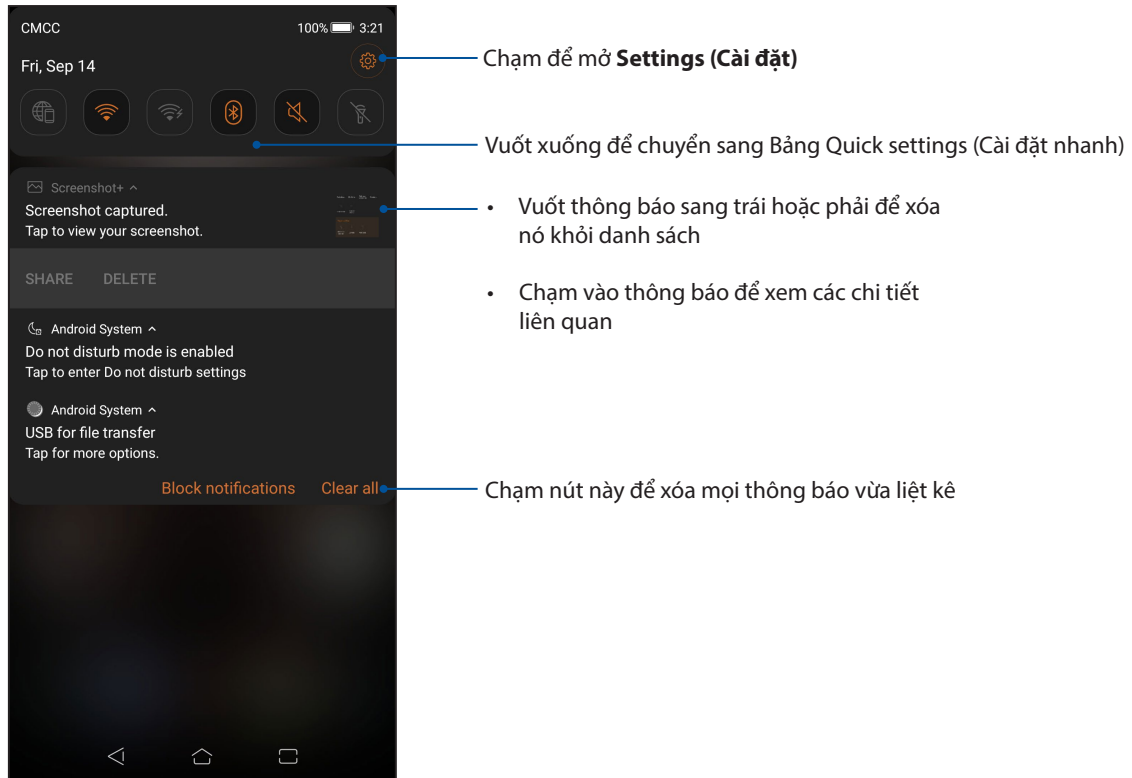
CMCC

100% 3:21

Fri, Sep 14

Screenshot+ ^

Screenshot captured.
Tap to view your screenshot.

SHARE DELETE

Android System ^

Do not disturb mode is enabled
Tap to enter Do not disturb settings

Android System ^

USB for file transfer
Tap for more options.

Block notifications Clear all

Chạm để mở **Settings (Cài đặt)**

Vuốt xuống để chuyển sang Bảng Quick settings (Cài đặt nhanh)

• Vuốt thông báo sang trái hoặc phải để xóa nó khỏi danh sách

• Chạm vào thông báo để xem các chi tiết liên quan

Chạm nút này để xóa mọi thông báo vừa liệt kê